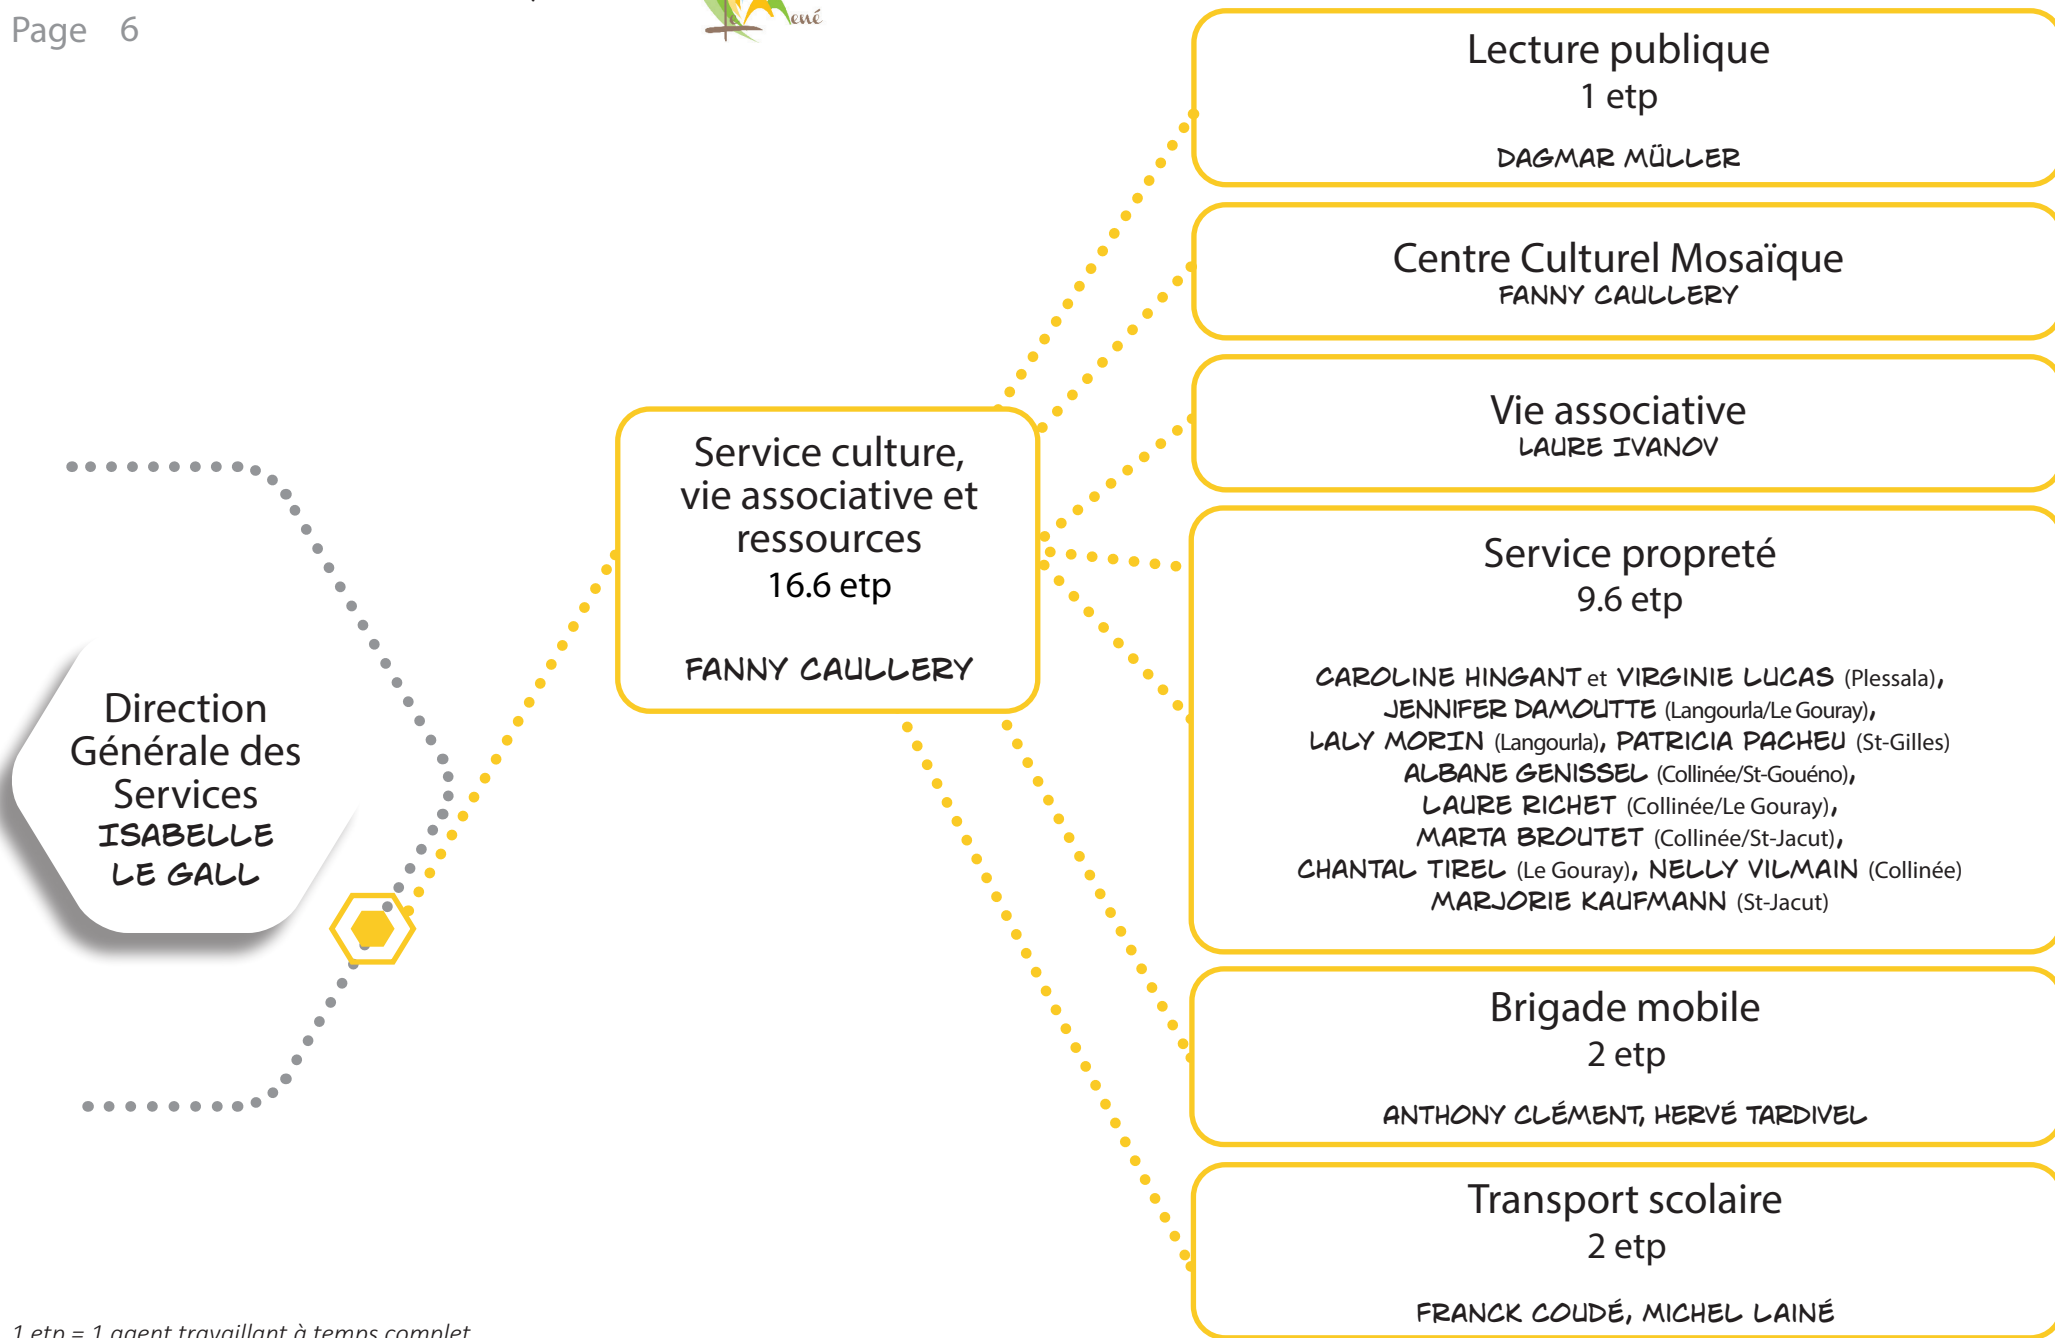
Page 6

Lecture publique
1 etp
DAGMAR MÜLLER

Centre Culturel Mosaïque
FANNY CAULLERY

Vie associative
LAURE IVANOV

Service propreté
9.6 etp

CAROLINE HINGANT et VIRGINIE LUCAS (Plessala), JENNIFER DAMOUTTE (Langourla/Le Gouray), LALY MORIN (Langourla), PATRICIA PACHEU (St-Gilles) ALBANE GENISSEL (Collinée/St-Gouéno), LAURE RICHET (Collinée/Le Gouray), MARTA BROUTET (Collinée/St-Jacut), CHANTAL TIREL (Le Gouray), NELLY VILMAIN (Collinée) MARJORIE KAUFMANN (St-Jacut)

Brigade mobile
2 etp
ANTHONY CLÉMENT, HERVÉ TARDIVEL

Transport scolaire
2 etp
FRANCK COUDÉ, MICHEL LAINÉ

Service culture, vie associative et ressources
16.6 etp
FANNY CAULLERY

Direction Générale des Services
ISABELLE LE GALL

1 etp = 1 agent travaillant à temps complet